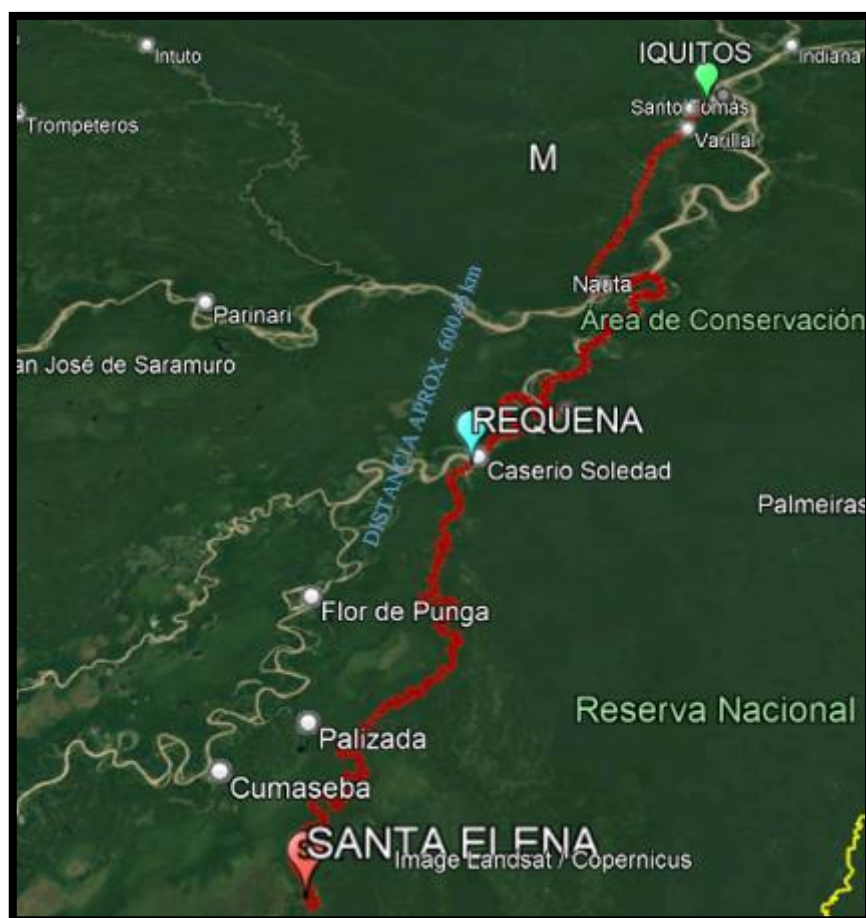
Intuto
IQUITOS
Indiana
Trompeteros
Santo Tomas
Varillal
M
Nauta
Parinari
Area de Conservación
an José de Saramuro
DISTANCIA APROX. 600.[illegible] km
REQUENA
Caserio Soledad
Palmeiras
Flor de Punga
Reserva Nacional
Palizada
Cumaseba
SANTA ELENA
Image Landsat / Copernicus